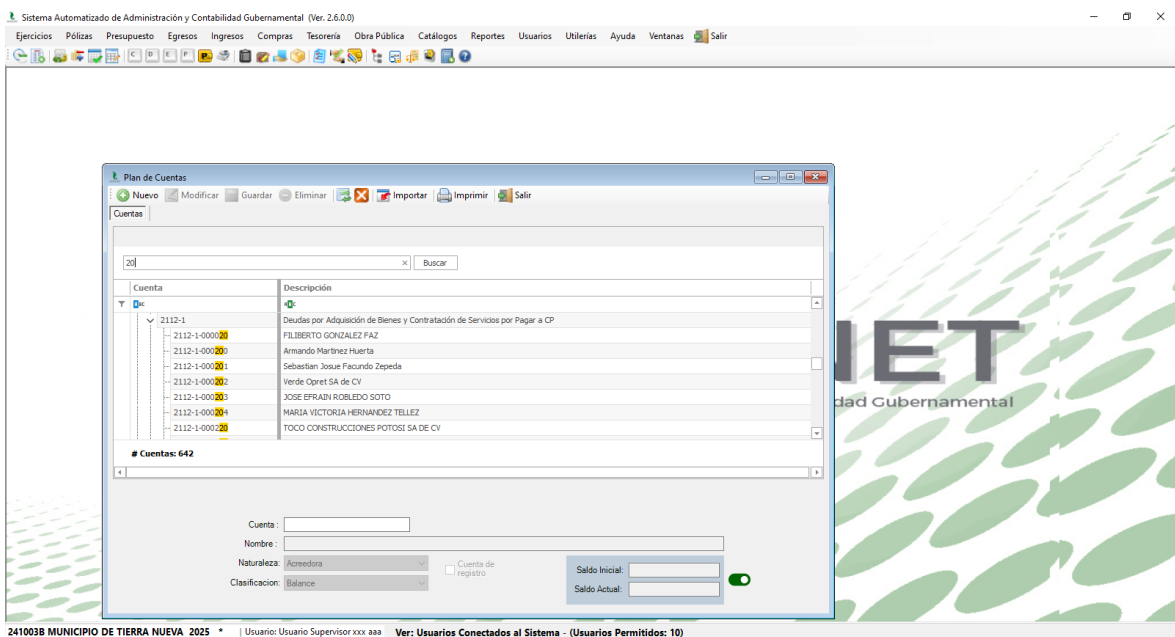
Sistema Automatizado de Administración y Contabilidad Gubernamental (Ver. 2.6.0.0)

Ejercicios Pólizas Presupuesto Egresos Ingresos Compras Tesorería Obra Pública Catálogos Reportes Usuarios Utilerías Ayuda Ventanas Salir

Plan de Cuentas

Nuevo Modificar Guardar Eliminar Importar Imprimir Salir

Cuentas

20 × Buscar

| Cuenta | Descripción |
|---|---|
| 2112-1 | Deudas por Adquisición de Bienes y Contratación de Servicios por Pagar a CP |
| 2112-1-000020 | FILIBERTO GONZALEZ FAZ |
| 2112-1-000200 | Armando Martinez Huerta |
| 2112-1-000201 | Sebastian Josue Facundo Zepeda |
| 2112-1-000202 | Verde Opret SA de CV |
| 2112-1-000203 | JOSE EFRAIN ROBLEDO SOTO |
| 2112-1-000204 | MARIA VICTORIA HERNANDEZ TELLEZ |
| 2112-1-000220 | TOCO CONSTRUCCIONES POTOSI SA DE CV |

# Cuentas: 642

Cuenta :
Nombre :
Naturaleza: Acreedora
Cuenta de registro
Clasificacion: Balance
Saldo Inicial:
Saldo Actual:

IET
dad Gubernamental

241003B MUNICIPIO DE TIERRA NUEVA 2025 * | Usuario: Usuario Supervisor xxx aaa Ver: Usuarios Conectados al Sistema - (Usuarios Permitidos: 10)